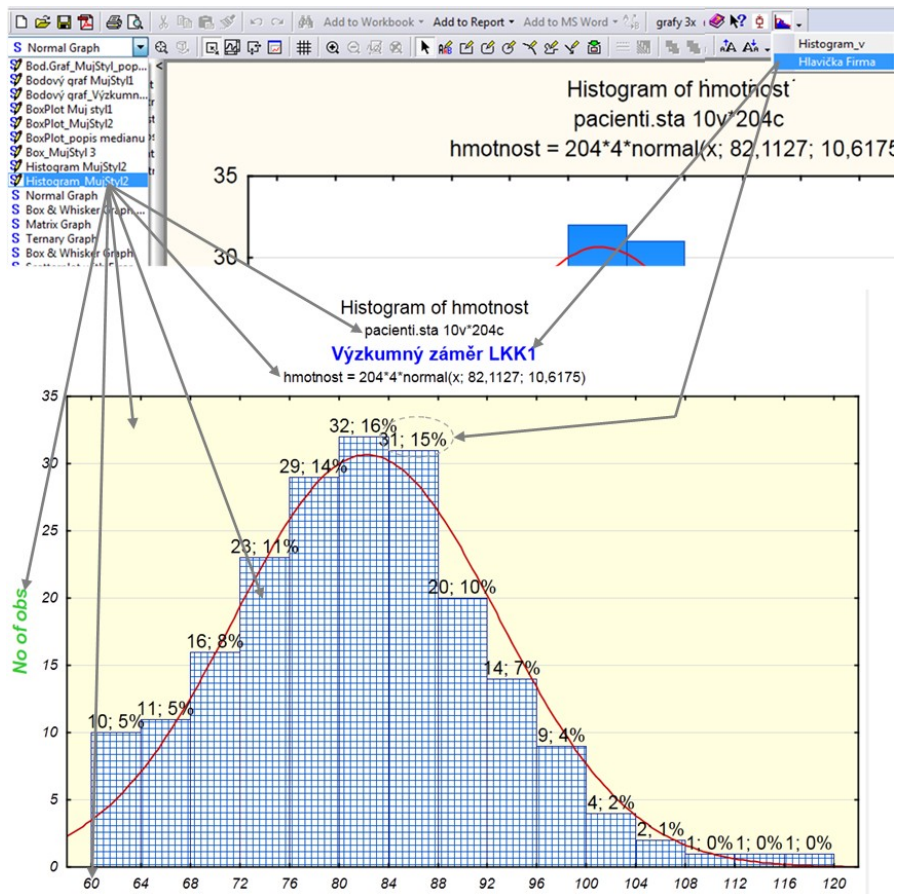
Add to Workbook ▾ Add to Report ▾ Add to MS Word ▾ grafy 3x

S Normal Graph

Histogram_v
Hlavička Firma

Bod.Graf_MujStyl_pop...
Bodový graf MujStyl1
Bodový graf_Výzkumn...
BoxPlot Muj styl1
BoxPlot_MujStyl2
BoxPlot_popis medianu
Box_MujStyl 3
Histogram MujStyl2
Histogram_MujStyl2
S Normal Graph
S Box & Whisker Graph...
S Matrix Graph
S Ternary Graph
S Box & Whisker Graph

Histogram of hmotnost
pacienti.sta 10v*204c
hmotnost = 204*4*normal(x; 82,1127; 10,6175

35
30

Histogram of hmotnost
pacienti.sta 10v*204c
Výzkumný záměr LKK1
hmotnost = 204*4*normal(x; 82,1127; 10,6175)

No of obs.

35
30
25
20
15
10
5
0

10; 5%
11; 5%
16; 8%
23; 11%
29; 14%
32; 16%
31; 15%
20; 10%
14; 7%
9; 4%
4; 2%
2; 1%
1; 0%
1; 0%
1; 0%

60 64 68 72 76 80 84 88 92 96 100 104 108 112 116 120